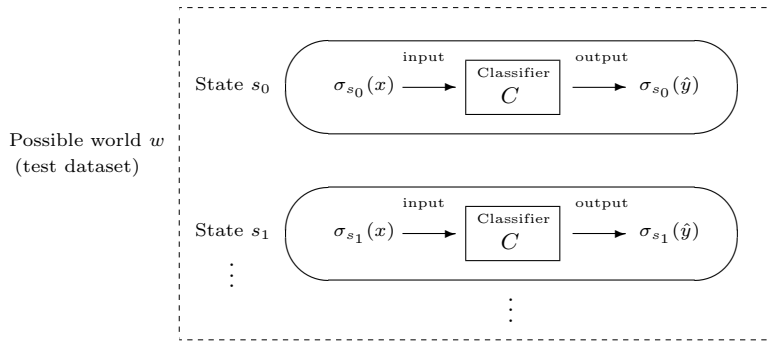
Possible world $w$
(test dataset)

State $s_0$

input

$\sigma_{s_0}(x)$

Classifier
$C$

output

$\sigma_{s_0}(\hat{y})$

State $s_1$

input

$\sigma_{s_1}(x)$

Classifier
$C$

output

$\sigma_{s_1}(\hat{y})$

$\vdots$

$\vdots$